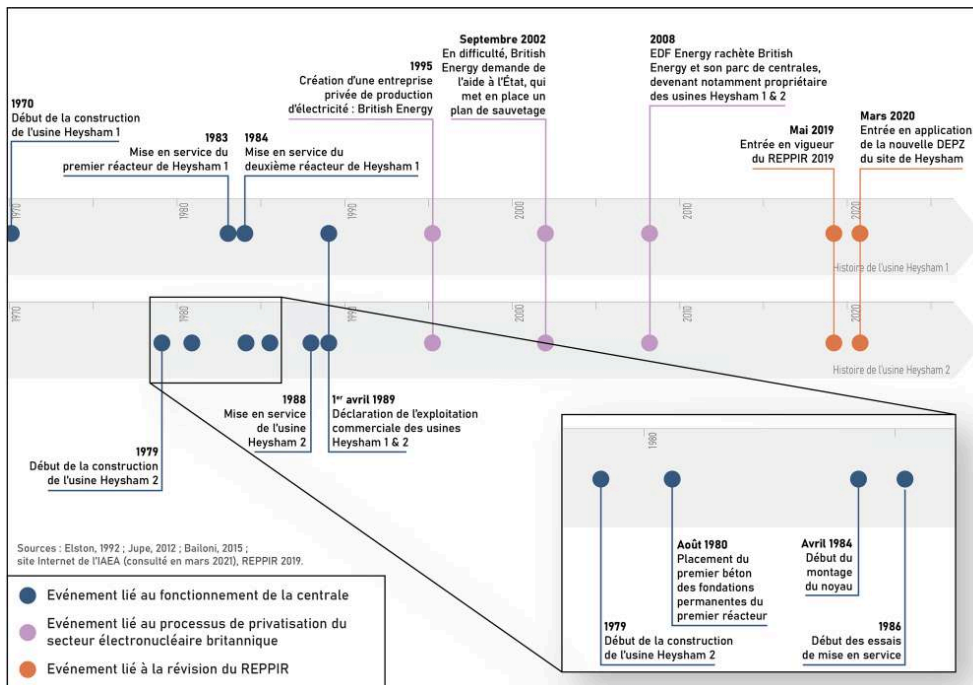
1970
Début de la construction de l'usine Heysham 1

1983
Mise en service du premier réacteur de Heysham 1

1984
Mise en service du deuxième réacteur de Heysham 1

1995
Création d'une entreprise privée de production d'électricité : British Energy

Septembre 2002
En difficulté, British Energy demande de l'aide à l'État, qui met en place un plan de sauvetage

2008
EDF Energy rachète British Energy et son parc de centrales, devenant notamment propriétaire des usines Heysham 1 & 2

Mai 2019
Entrée en vigueur du REPPIR 2019

Mars 2020
Entrée en application de la nouvelle DEPZ du site de Heysham

1970 1980 1990 2000 2010 2020
Histoire de l'usine Heysham 1

1970 1980 1990 2000 2010 2020
Histoire de l'usine Heysham 2

1988
Mise en service de l'usine Heysham 2

1er avril 1989
Déclaration de l'exploitation commerciale des usines Heysham 1 & 2

1979
Début de la construction de l'usine Heysham 2

1980

Août 1980
Placement du premier béton des fondations permanentes du premier réacteur

Avril 1984
Début du montage du noyau

1979
Début de la construction de l'usine Heysham 2

1986
Début des essais de mise en service

Sources : Elston, 1992 ; Jupe, 2012 ; Bailoni, 2015 ; site Internet de l'IAEA (consulté en mars 2021), REPPIR 2019.

Evénement lié au fonctionnement de la centrale
Evénement lié au processus de privatisation du secteur électronucléaire britannique
Evénement lié à la révision du REPPIR